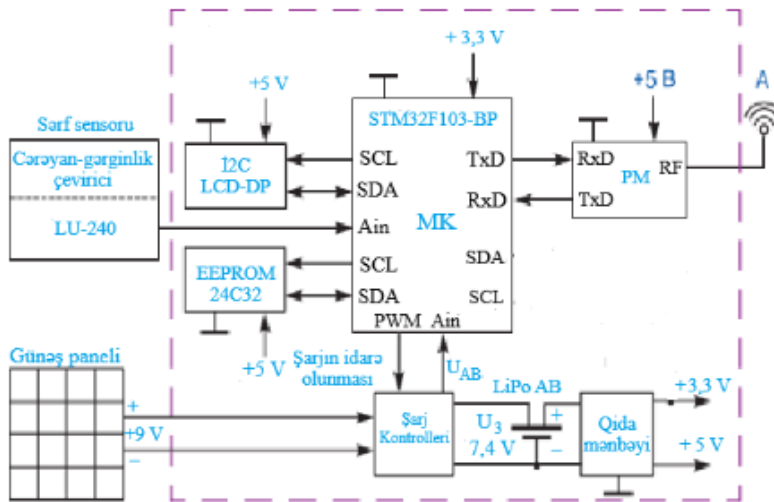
+ 3,3 V

+5 V

+5 B

A

Sərf sensoru

Cərəyan-gərginlik çevirici

LU-240

I2C LCD-DP

STM32F103-BP

SCL

SDA

Ain

TxD

RxD

MK

RxD

TxD

PM

RF

EEPROM 24C32

SCL

SDA

SDA

SCL

PWM

Ain

+5 V

Günəş paneli

Şarjın idarə olunması

$U_{AB}$

LiPo AB

+

+9 V

–

Şarj Kontrolleri

$U_3$ 7,4 V

+

–

Qida mənbəyi

+3,3 V

+ 5 V